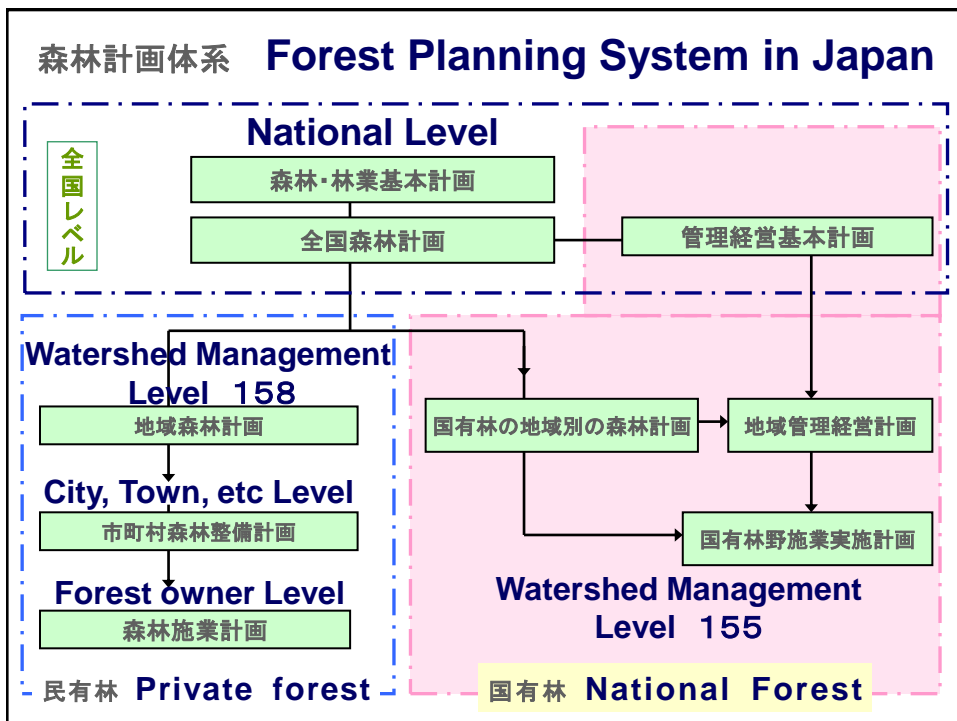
森林計画体系 Forest Planning System in Japan

National Level

全国レベル

森林・林業基本計画

全国森林計画

管理経営基本計画

Watershed Management Level 158

地域森林計画

City, Town, etc Level

市町村森林整備計画

Forest owner Level

森林施業計画

国有林の地域別の森林計画

地域管理経営計画

国有林野施業実施計画

Watershed Management Level 155

民有林 Private forest

国有林 National Forest